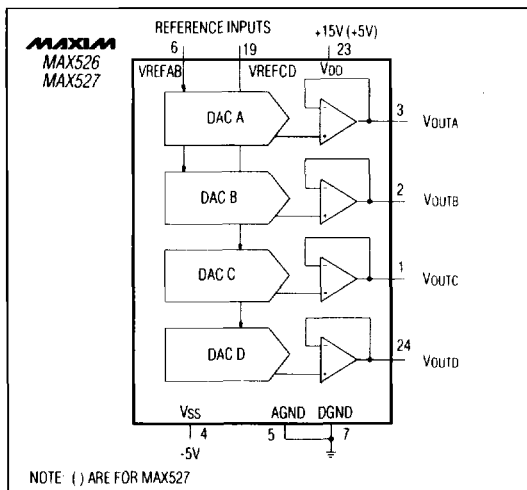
MAXIM
MAX526
MAX527

REFERENCE INPUTS

6

19

+15V (+5V)

23

VREFAB

VREFCD

VDD

DAC A

3

VOUTA

DAC B

2

VOUTB

DAC C

1

VOUTC

DAC D

24

VOUTD

VSS

4

-5V

AGND

DGND

5

7

NOTE: ( ) ARE FOR MAX527